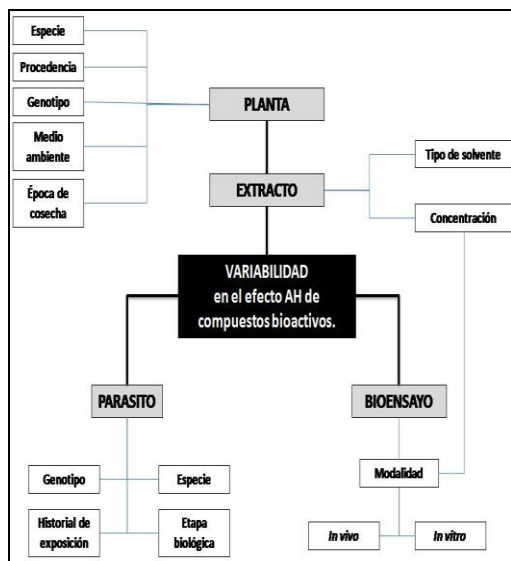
Especie

Procedencia

Genotipo

Medio ambiente

Época de cosecha

PLANTA

EXTRACTO

Tipo de solvente

Concentración

VARIABILIDAD en el efecto AH de compuestos bioactivos.

PARASITO

BIOENSAYO

Genotipo

Especie

Historial de exposición

Etapa biológica

Modalidad

In vivo

In vitro